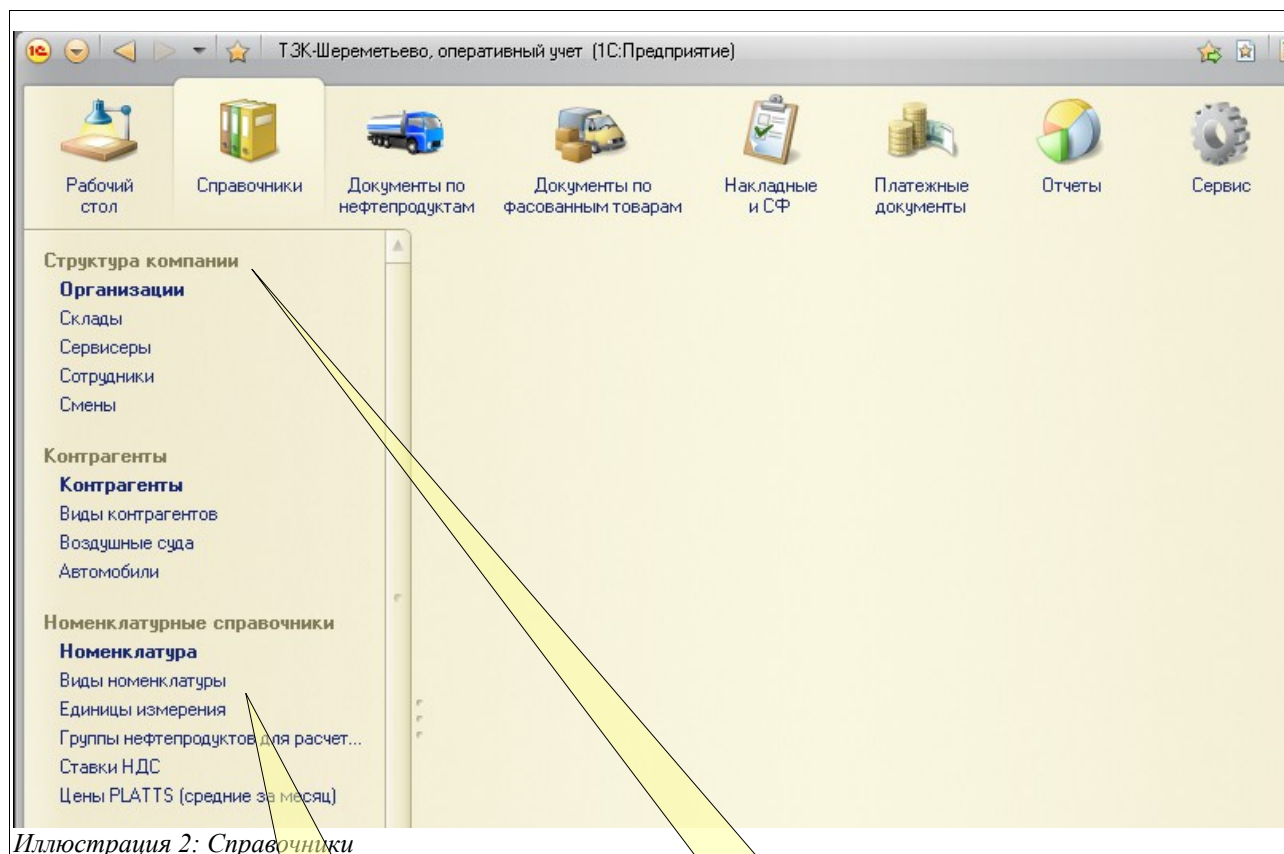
ТЗК-Шереметьево, оперативный учет (1С:Предприятие)

Рабочий стол
Справочники
Документы по нефтепродуктам
Документы по фасованным товарам
Накладные и СФ
Платежные документы
Отчеты
Сервис

Структура компании
Организации
Склады
Сервисеры
Сотрудники
Смены

Контрагенты
Контрагенты
Виды контрагентов
Воздушные суда
Автомобили

Номенклатурные справочники
Номенклатура
Виды номенклатуры
Единицы измерения
Группы нефтепродуктов для расчет...
Ставки НДС
Цены PLATTS (средние за месяц)

Иллюстрация 2: Справочники